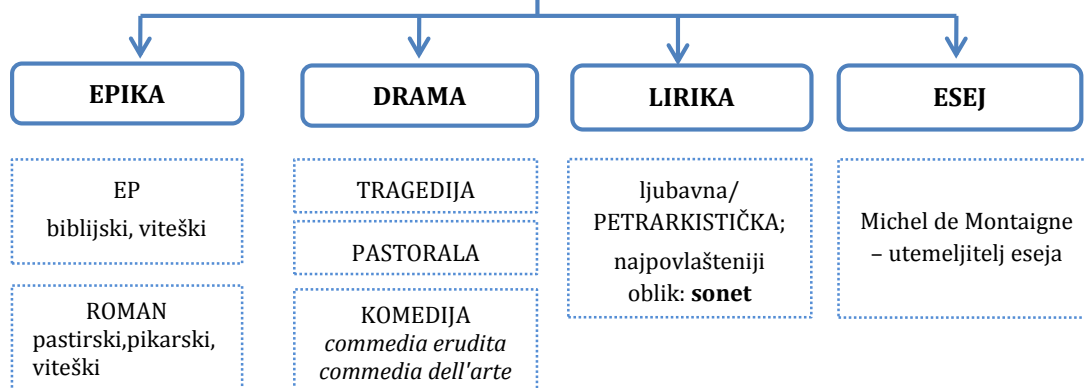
EPIKA

EP
biblijski, viteški

ROMAN
pastirski,pikarski, viteški

DRAMA

TRAGEDIJA

PASTORALA

KOMEDIJA
*commedia erudita*
*commedia dell'arte*

LIRIKA

ljubavna/ PETRARKISTIČKA;
najpovlašteniji oblik: **sonet**

ESEJ

Michel de Montaigne – utemeljitelj eseja